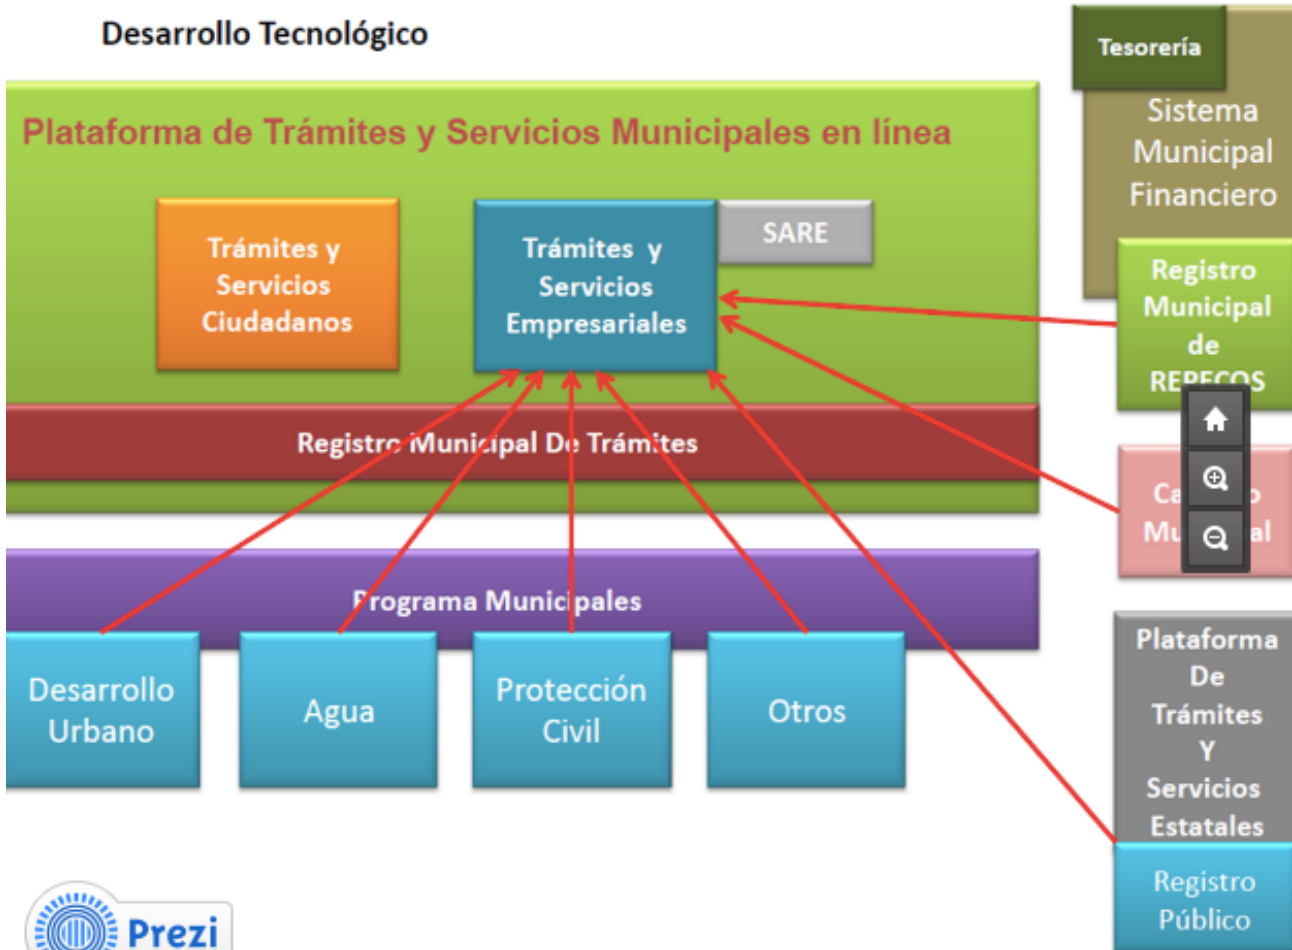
Desarrollo Tecnológico

Tesorería

Sistema Municipal Financiero

Plataforma de Trámites y Servicios Municipales en línea

Trámites y Servicios Ciudadanos

Trámites y Servicios Empresariales

SARE

Registro Municipal de REPECOS

Registro Municipal De Trámites

Ca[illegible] Mu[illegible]al

Programa Municipales

Desarrollo Urbano

Agua

Protección Civil

Otros

Plataforma De Trámites Y Servicios Estatales

Registro Público

Prezi